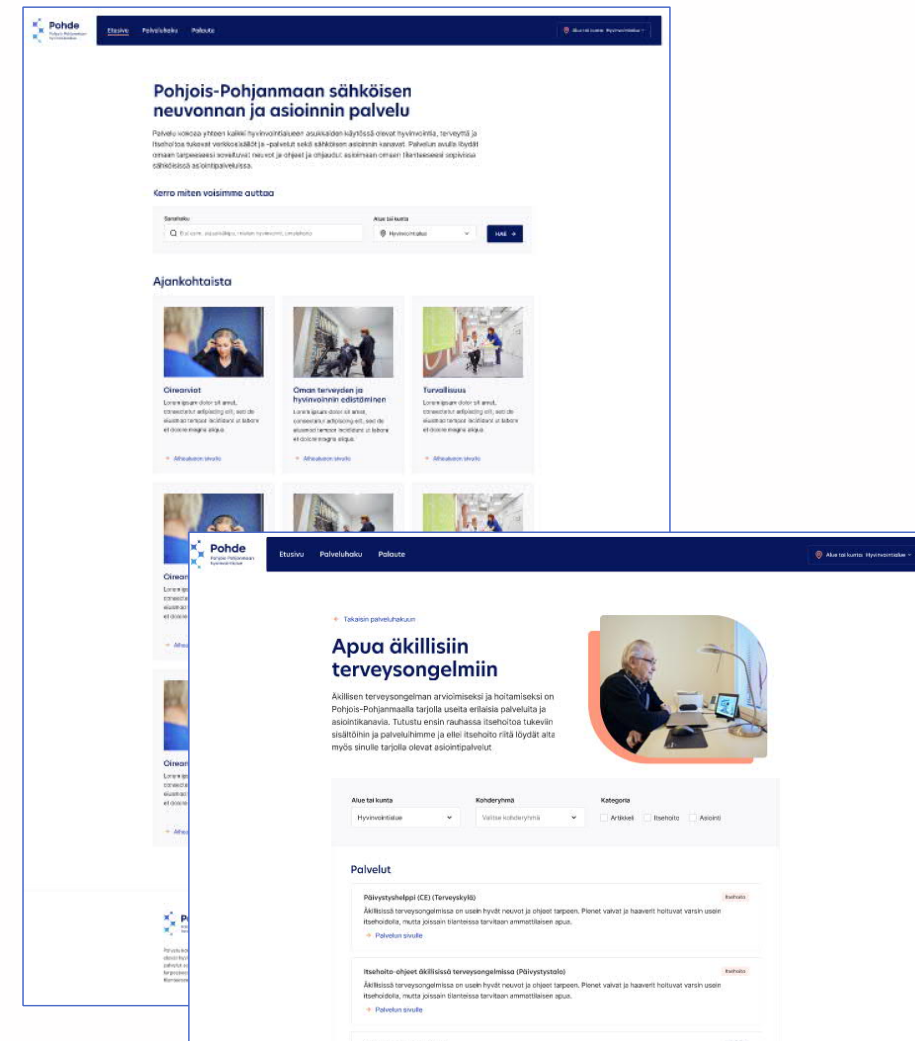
Pohde
Pohjois-Pohjanmaan hyvinvointialue

Etusivu Palveluhaku Palaute

Alue tai kunta Hyvinvointialue

Pohjois-Pohjanmaan sähköisen neuvonnan ja asioinnin palvelu

Palvelu kokoaa yhteen kaikki hyvinvointialueen asukkaiden käytössä olevat hyvinvointia, terveyttä ja itsehoitoa tukevat verkkosisällöt ja -palvelut sekä sähköisen asioinnin kanavat. Palvelun avulla löydät omaan tarpeeseesi soveltuvat neuvot ja ohjeet ja ohjaudut asioimaan omaan tilanteeseesi sopivissa sähköisissä asiointipalveluissa.

Kerro miten voisimme auttaa

Sanahaku
Esim. oire, sairaus, palvelu

Alue tai kunta
Hyvinvointialue

HAE

Ajankohtaista

Oireanvio
Lorem ipsum dolor sit amet, consectetur adipiscing elit, sed do eiusmod tempor incididunt ut labore et dolore magna aliqua.
Aihealueen sivulle

Oman terveyden ja hyvinvoinnin edistäminen
Lorem ipsum dolor sit amet, consectetur adipiscing elit, sed do eiusmod tempor incididunt ut labore et dolore magna aliqua.
Aihealueen sivulle

Turvallisuus
Lorem ipsum dolor sit amet, consectetur adipiscing elit, sed do eiusmod tempor incididunt ut labore et dolore magna aliqua.
Aihealueen sivulle

Oirean
Lorem
Aihe

Oirean
Lorem
Aihe

Pohde
Pohjois-Pohjanmaan hyvinvointialue

Etusivu Palveluhaku Palaute

Alue tai kunta Hyvinvointialue

Takaisin palveluhakuun

Apua äkillisiin terveysongelmiin

Äkillisen terveysongelman arvioimiseksi ja hoitamiseksi on Pohjois-Pohjanmaalla tarjolla useita erilaisia palveluita ja asiointikanavia. Tutustu ensin rauhassa itsehoitoa tukeviin sisältöihin ja palveluihimme ja ellei itsehoito riitä löydät aina myös sinulle tarjolla olevat asiointipalvelut

Alue tai kunta
Hyvinvointialue

Kohderyhmä
Valitse kohderyhmä

Kategoria
Artikkeli Itsehoito Asiointi

Palvelut

Päivystyshelppi (CE) (Terveyskylä)
Itsehoito
Äkillisissä terveysongelmissa on usein hyvät neuvot ja ohjeet tarpeen. Pienet vaivat ja haaverit hoituvat varsin usein itsehoidolla, mutta joissain tilanteissa tarvitaan ammattilaisen apua.
Palvelun sivulle

Itsehoito-ohjeet äkillisissä terveysongelmissa (Päivystystalo)
Itsehoito
Äkillisissä terveysongelmissa on usein hyvät neuvot ja ohjeet tarpeen. Pienet vaivat ja haaverit hoituvat varsin usein itsehoidolla, mutta joissain tilanteissa tarvitaan ammattilaisen apua.
Palvelun sivulle